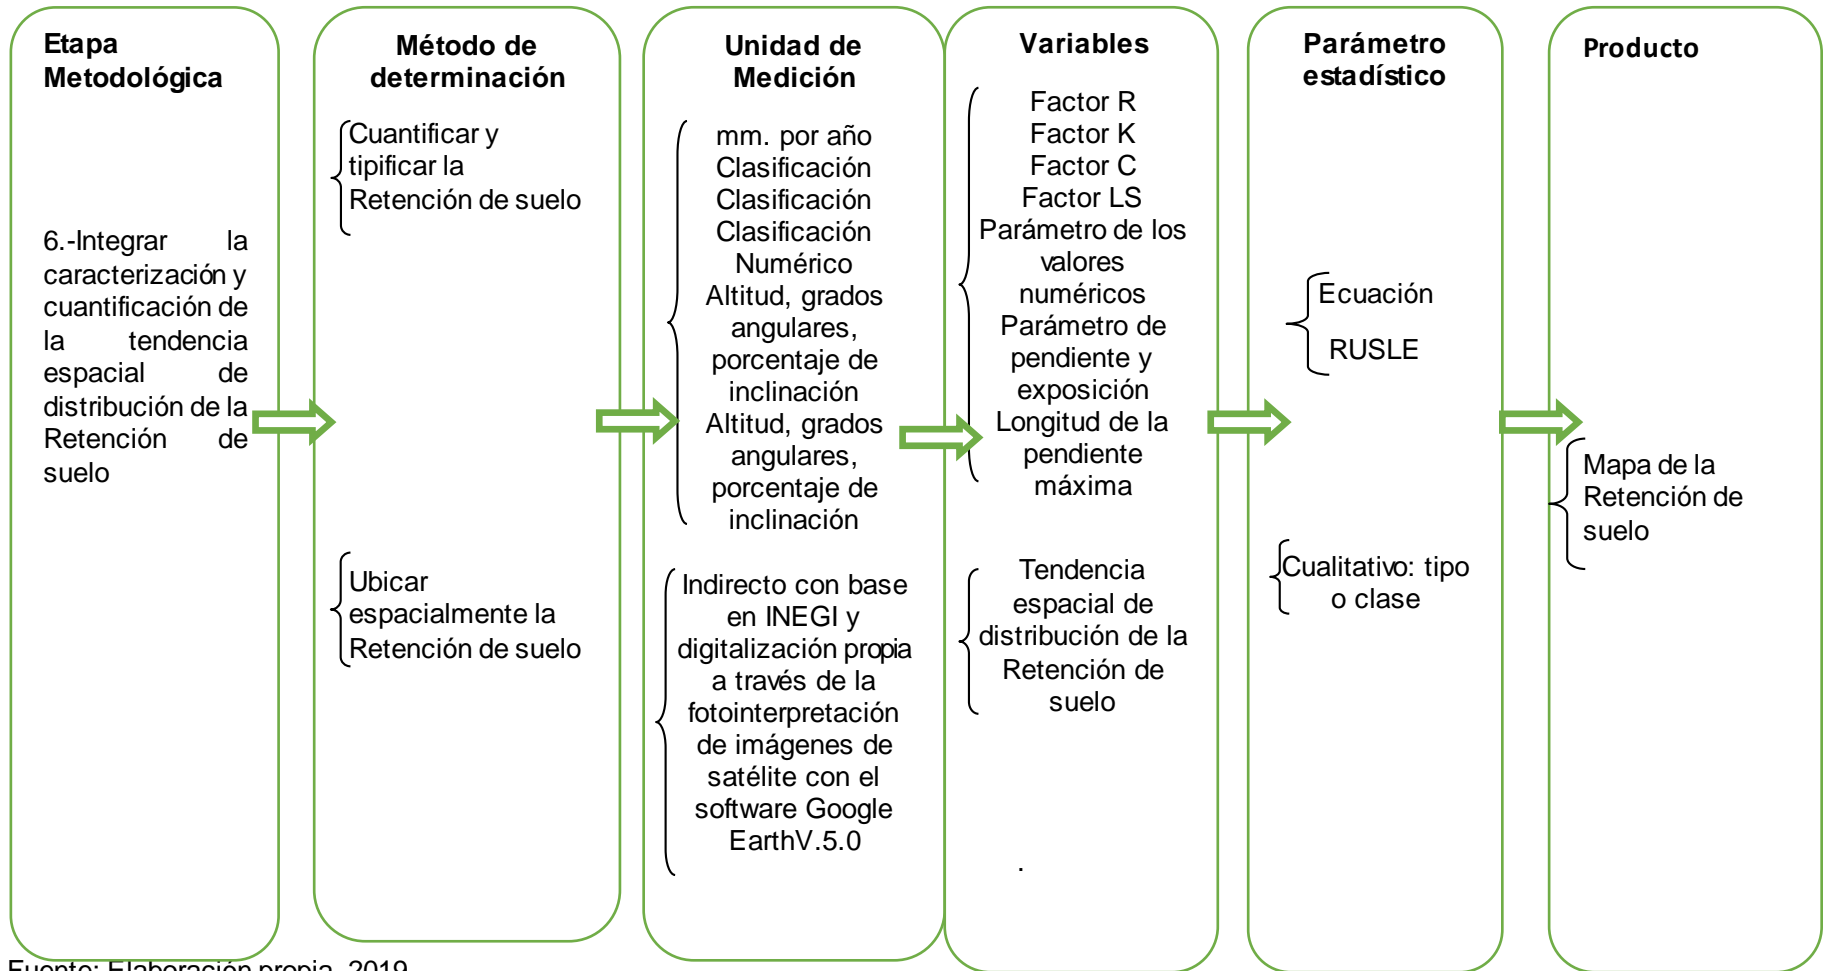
Etapa Metodológica

6.-Integrar la caracterización y cuantificación de la tendencia espacial de distribución de la Retención de suelo

Método de determinación

Cuantificar y tipificar la Retención de suelo

Ubicar espacialmente la Retención de suelo

Unidad de Medición

mm. por año
Clasificación
Clasificación
Clasificación
Numérico
Altitud, grados angulares, porcentaje de inclinación
Altitud, grados angulares, porcentaje de inclinación

Indirecto con base en INEGI y digitalización propia a través de la fotointerpretación de imágenes de satélite con el software Google EarthV.5.0

Variables

Factor R
Factor K
Factor C
Factor LS
Parámetro de los valores numéricos
Parámetro de pendiente y exposición
Longitud de la pendiente máxima

Tendencia espacial de distribución de la Retención de suelo

.

Parámetro estadístico

Ecuación
RUSLE

Cualitativo: tipo o clase

Producto

Mapa de la Retención de suelo

Fuente: Elaboración propia, 2019